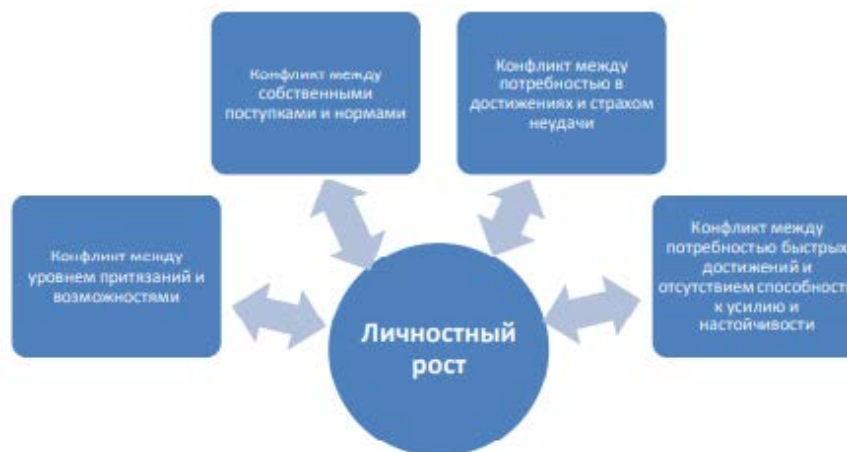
Конфликт между собственными поступками и нормами

Конфликт между потребностью в достижениях и страхом неудачи

Конфликт между уровнем притязаний и возможностями

Конфликт между потребностью быстрых достижений и отсутствием способност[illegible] к усилию и настойчивости

Личностный рост